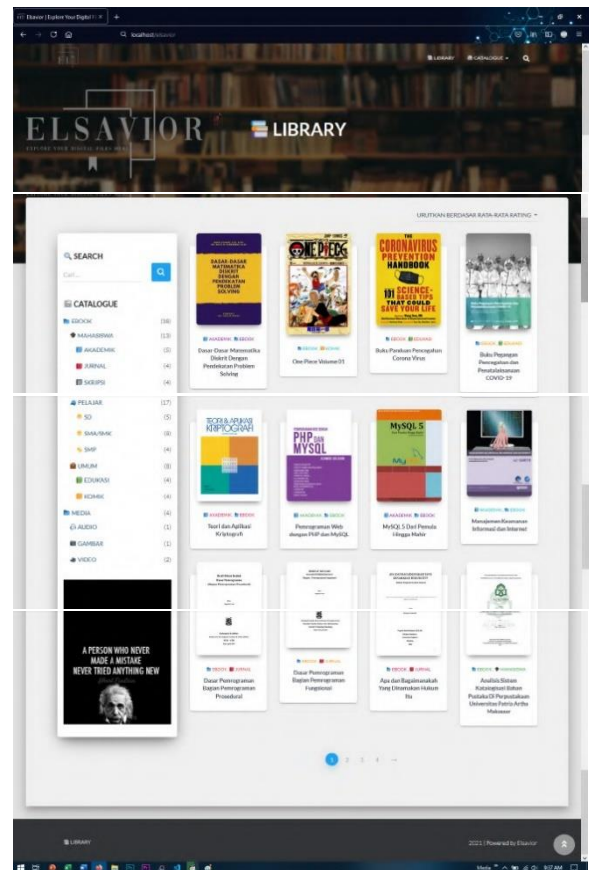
Elsavior | Explore Your Digital Li ×

localhost/elsavior

LIBRARY CATALOGUE

ELSAVIOR

EXPLORE YOUR DIGITAL PARADISE

LIBRARY

URUTKAN BERDASAR RATA-RATA RATING

SEARCH

Cari...

CATALOGUE

EBOOK (18)

MAHASISWA (13)

AKADEMIK (5)

JURNAL (4)

SKRIPSI (4)

PELAJAR (17)

SD (5)

SMA/SMK (8)

SMP (4)

UMUM (8)

EDUKASI (4)

KOMIK (4)

MEDIA (4)

AUDIO (1)

GAMBAR (1)

VIDEO (2)

A PERSON WHO NEVER MADE A MISTAKE NEVER TRIED ANYTHING NEW

Albert Einstein

DASAR-DASAR MATEMATIKA DISKRIT DENGAN PENDEKATAN PROBLEM SOLVING

AKADEMIK EBOOK

Dasar-Dasar Matematika Diskrit Dengan Pendekatan Problem Solving

ONE PIECE

EBOOK KOMIK

One Piece Volume 01

THE CORONAVIRUS PREVENTION HANDBOOK 101 SCIENCE-BASED TIPS THAT COULD SAVE YOUR LIFE

EBOOK EDUKASI

Buku Panduan Pencegahan Corona Virus

EBOOK EDUKASI

Buku Pegangan Pencegahan dan Penatalaksanaan COVID-19

TEORI & APLIKASI KRIPTOGRAFI

AKADEMIK EBOOK

Teori dan Aplikasi Kriptografi

PEMROGRAMAN WEB DENGAN PHP DAN MYSQL

AKADEMIK EBOOK

Pemrograman Web dengan PHP dan MySQL

MySQL 5

AKADEMIK EBOOK

MySQL 5 Dari Pemula Hingga Mahir

AKADEMIK EBOOK

Manajemen Keamanan Informasi dan Internet

EBOOK JURNAL

Dasar Pemrograman Bagian Pemrograman Prosedural

EBOOK JURNAL

Dasar Pemrograman Bagian Pemrograman Fungsional

EBOOK JURNAL

Apa dan Bagaimanakah Yang Dinamakan Hukum Itu

EBOOK MAHASISWA

Analisis Sistem Katalogisasi Bahan Pustaka Di Perpustakaan Universitas Patria Artha Makassar

1 2 3 4 →

LIBRARY

2021 | Powered by Elsavior

9:37 AM